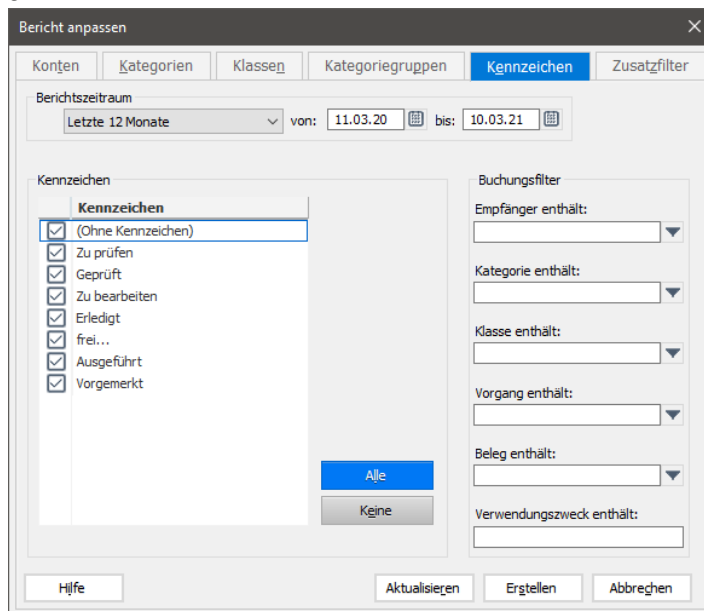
Bericht anpassen

Konten | Kategorien | Klassen | Kategoriegruppen | Kennzeichen | Zusatzfilter

Berichtszeitraum
Letzte 12 Monate
von: 11.03.20
bis: 10.03.21

Kennzeichen

| | Kennzeichen |
|---|---|
| ☑ | (Ohne Kennzeichen) |
| ☑ | Zu prüfen |
| ☑ | Geprüft |
| ☑ | Zu bearbeiten |
| ☑ | Erledigt |
| ☑ | frei... |
| ☑ | Ausgeführt |
| ☑ | Vorgemerkt |

Alle
Keine

Buchungsfilter
Empfänger enthält:
Kategorie enthält:
Klasse enthält:
Vorgang enthält:
Beleg enthält:
Verwendungszweck enthält:

Hilfe
Aktualisieren
Erstellen
Abbrechen